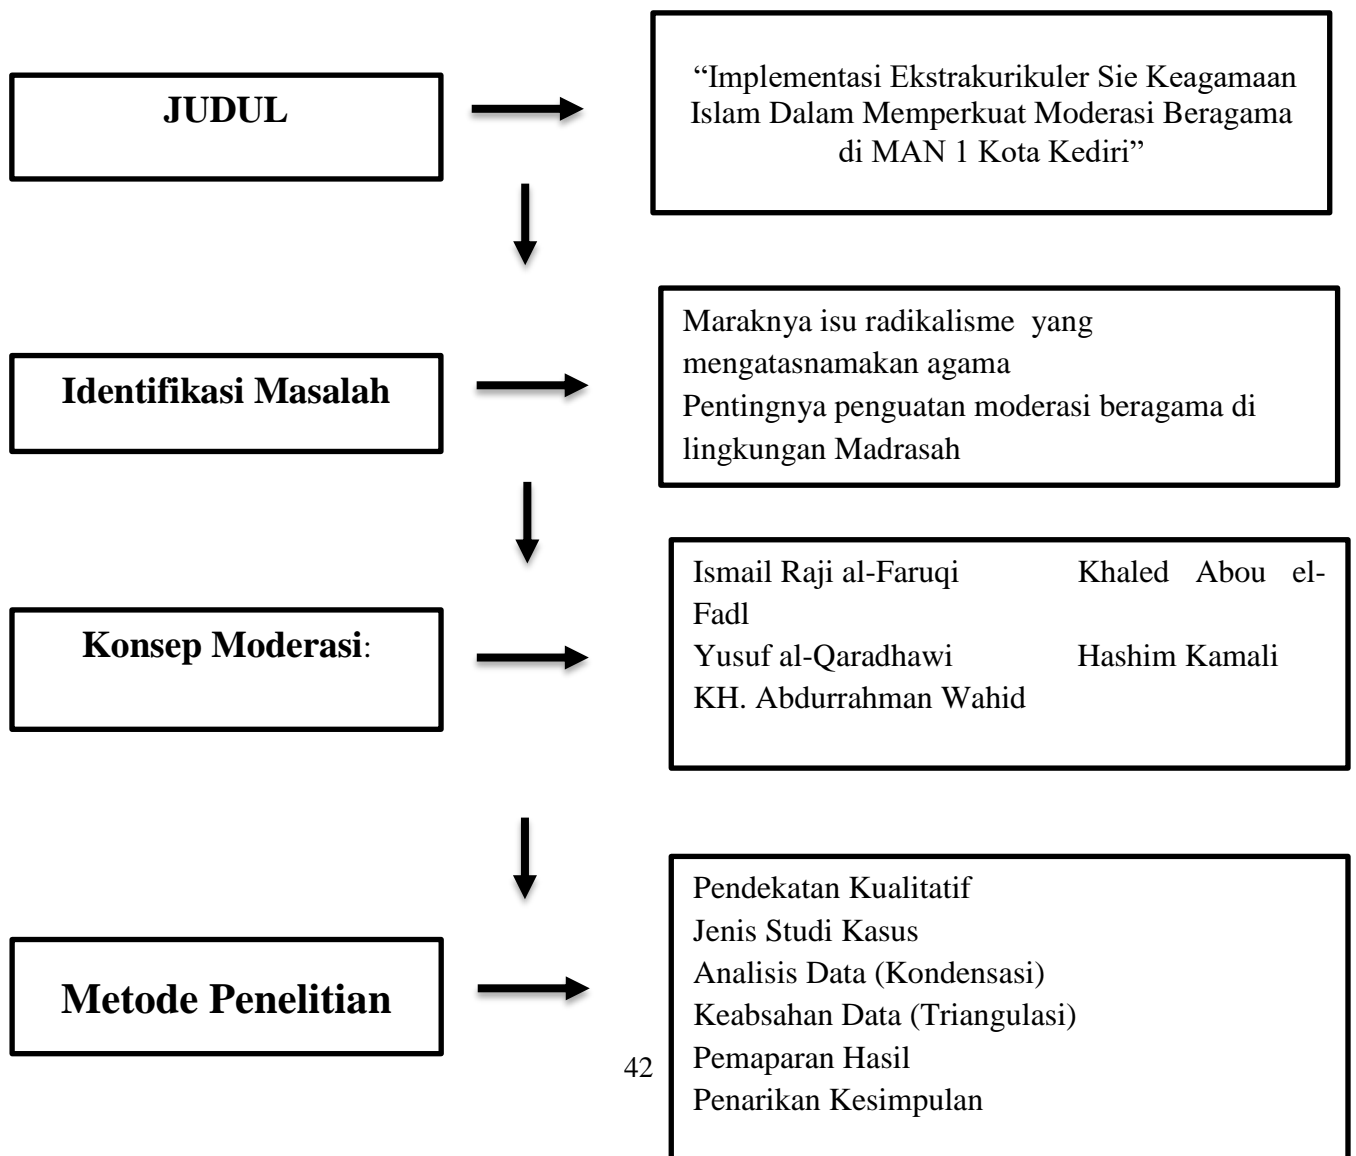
JUDUL

“Implementasi Ekstrakurikuler Sie Keagamaan Islam Dalam Memperkuat Moderasi Beragama di MAN 1 Kota Kediri”

Identifikasi Masalah

Maraknya isu radikalisme yang mengatasnamakan agama
Pentingnya penguatan moderasi beragama di lingkungan Madrasah

Konsep Moderasi:

Ismail Raji al-Faruqi Khaled Abou el-Fadl
Yusuf al-Qaradhawi Hashim Kamali
KH. Abdurrahman Wahid

Metode Penelitian

Pendekatan Kualitatif
Jenis Studi Kasus
Analisis Data (Kondensasi)
Keabsahan Data (Triangulasi)
Pemaparan Hasil
Penarikan Kesimpulan

42